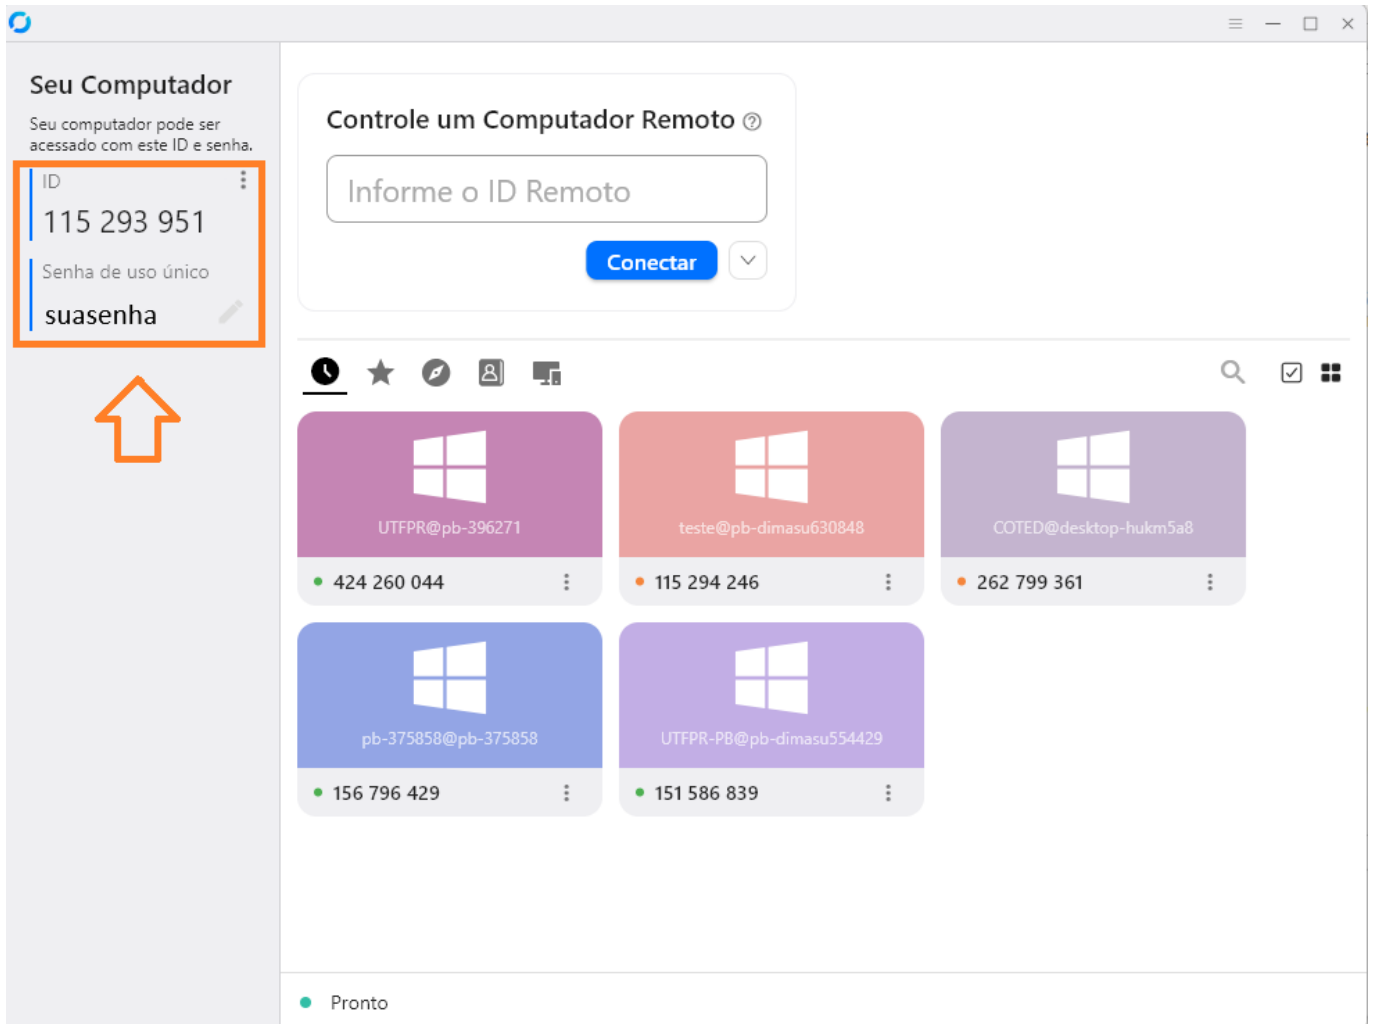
Seu Computador

Seu computador pode ser acessado com este ID e senha.

ID

115 293 951

Senha de uso único

suasenha

Controle um Computador Remoto

Informe o ID Remoto

Conectar

UTFPR@pb-396271

424 260 044

teste@pb-dimasu630848

115 294 246

COTED@desktop-hukm5a8

262 799 361

pb-375858@pb-375858

156 796 429

UTFPR-PB@pb-dimasu554429

151 586 839

Pronto